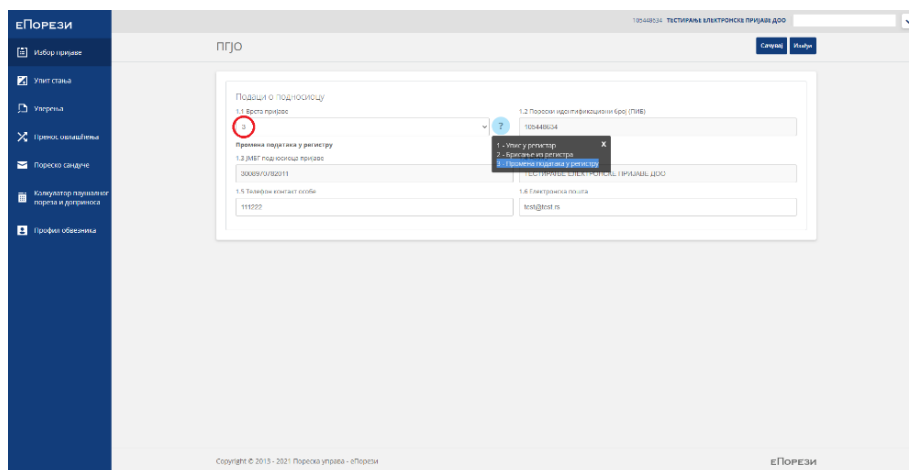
еПорези

105448634 ТЕСТИРАЊЕ ЕЛЕКТРОНСКЕ ПРИЈАВЕ ДОО

Избор пријаве

Увид стања

Уверења

Пренос овлашћења

Пореско сандуче

Калкулатор плаћених пореза и доприноса

Профил обвезника

ПГЈО

Сачувај

Изађи

Подаци о подносиоцу

1.1 Врста пријаве

3

?

1.2 Порески идентификациони број (ПИБ)

105448634

1 - Упис у регистар
2 - Брисање из регистра
3 - Промена података у регистру

Промена података у регистру

1.3 ЈМБГ подносиоца пријаве

3006970782011

ТЕСТИРАЊЕ ЕЛЕКТРОНСКЕ ПРИЈАВЕ ДОО

1.5 Телефон контакт особе

111222

1.6 Електронска пошта

test@test.rs

Copyright © 2015 - 2021 Пореска управа - еПорези

еПорези